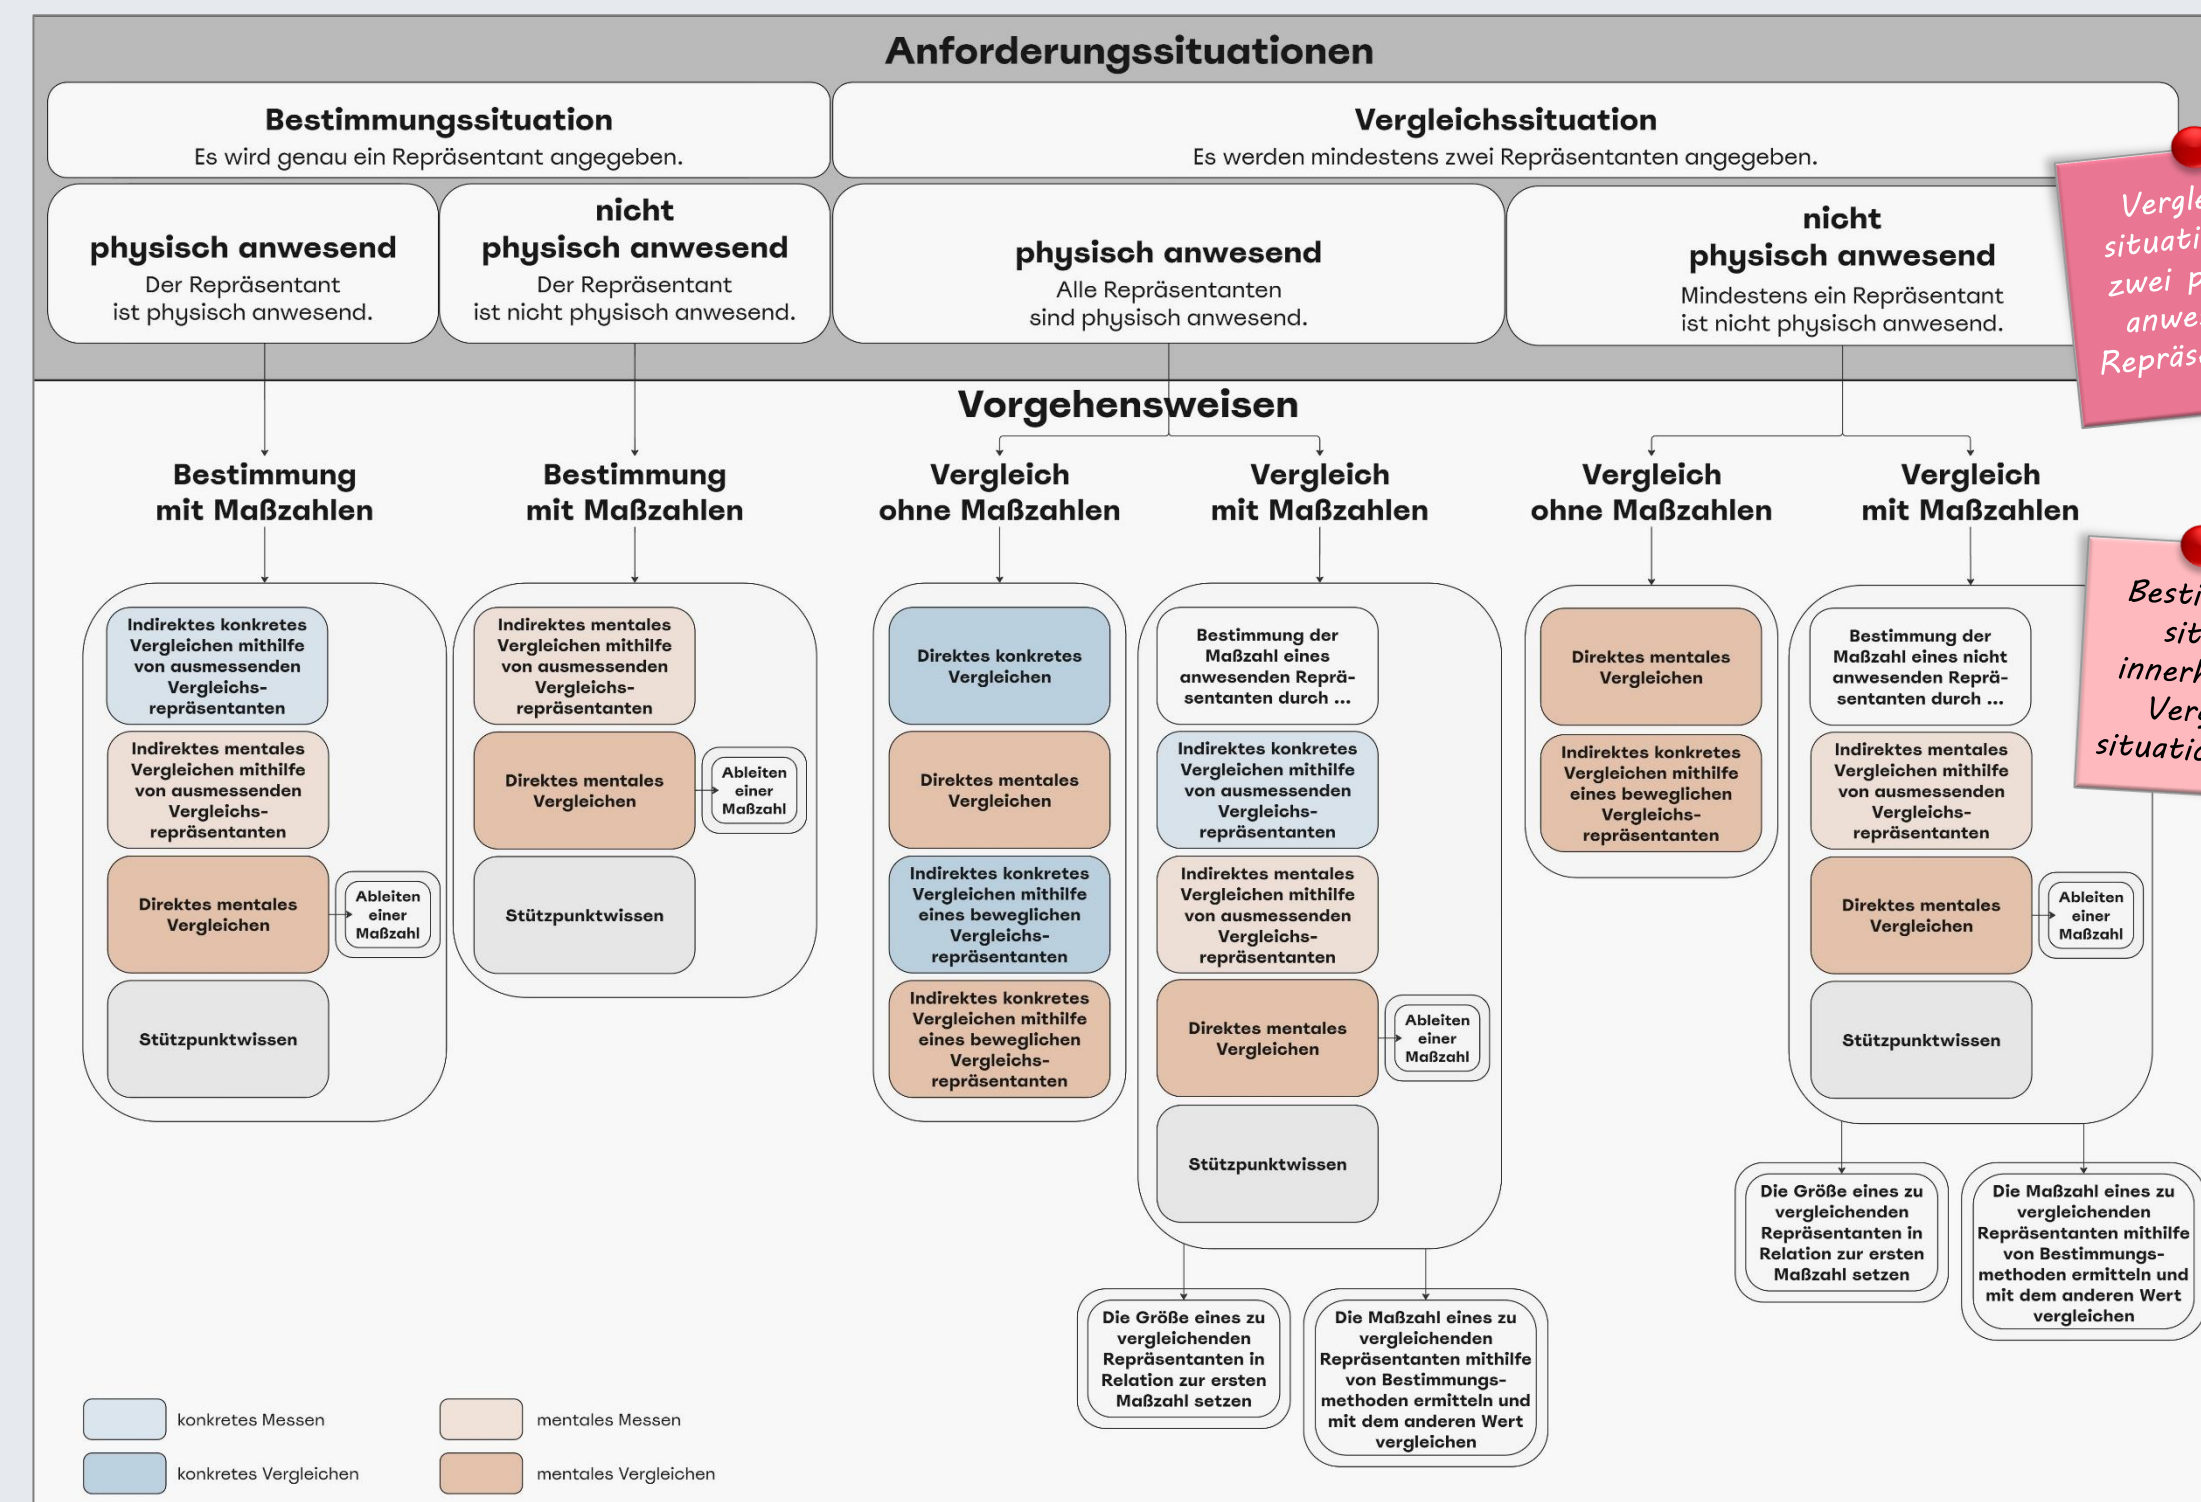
Anforderungssituationen

Bestimmungssituation
Es wird genau ein Repräsentant angegeben.

Vergleichssituation
Es werden mindestens zwei Repräsentanten angegeben.

physisch anwesend
Der Repräsentant ist physisch anwesend.

nicht physisch anwesend
Der Repräsentant ist nicht physisch anwesend.

physisch anwesend
Alle Repräsentanten sind physisch anwesend.

nicht physisch anwesend
Mindestens ein Repräsentant ist nicht physisch anwesend.

Vergle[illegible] situati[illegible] zwei P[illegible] anwe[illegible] Repräs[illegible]

Vorgehensweisen

Bestimmung mit Maßzahlen

Indirektes konkretes Vergleichen mithilfe von ausmessenden Vergleichsrepräsentanten

Indirektes mentales Vergleichen mithilfe von ausmessenden Vergleichsrepräsentanten

Direktes mentales Vergleichen

Ableiten einer Maßzahl

Stützpunktwissen

Bestimmung mit Maßzahlen

Indirektes mentales Vergleichen mithilfe von ausmessenden Vergleichsrepräsentanten

Direktes mentales Vergleichen

Ableiten einer Maßzahl

Stützpunktwissen

Vergleich ohne Maßzahlen

Direktes konkretes Vergleichen

Direktes mentales Vergleichen

Indirektes konkretes Vergleichen mithilfe eines beweglichen Vergleichsrepräsentanten

Indirektes konkretes Vergleichen mithilfe eines beweglichen Vergleichsrepräsentanten

Vergleich mit Maßzahlen

Bestimmung der Maßzahl eines anwesenden Repräsentanten durch ...

Indirektes konkretes Vergleichen mithilfe von ausmessenden Vergleichsrepräsentanten

Indirektes mentales Vergleichen mithilfe von ausmessenden Vergleichsrepräsentanten

Direktes mentales Vergleichen

Ableiten einer Maßzahl

Stützpunktwissen

Die Größe eines zu vergleichenden Repräsentanten in Relation zur ersten Maßzahl setzen

Die Maßzahl eines zu vergleichenden Repräsentanten mithilfe von Bestimmungsmethoden ermitteln und mit dem anderen Wert vergleichen

Vergleich ohne Maßzahlen

Direktes mentales Vergleichen

Indirektes konkretes Vergleichen mithilfe eines beweglichen Vergleichsrepräsentanten

Vergleich mit Maßzahlen

Bestimmung der Maßzahl eines nicht anwesenden Repräsentanten durch ...

Indirektes mentales Vergleichen mithilfe von ausmessenden Vergleichsrepräsentanten

Direktes mentales Vergleichen

Ableiten einer Maßzahl

Stützpunktwissen

Die Größe eines zu vergleichenden Repräsentanten in Relation zur ersten Maßzahl setzen

Die Maßzahl eines zu vergleichenden Repräsentanten mithilfe von Bestimmungsmethoden ermitteln und mit dem anderen Wert vergleichen

Besti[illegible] sit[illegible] innerh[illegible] Verg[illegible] situatio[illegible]

konkretes Messen
mentales Messen
konkretes Vergleichen
mentales Vergleichen